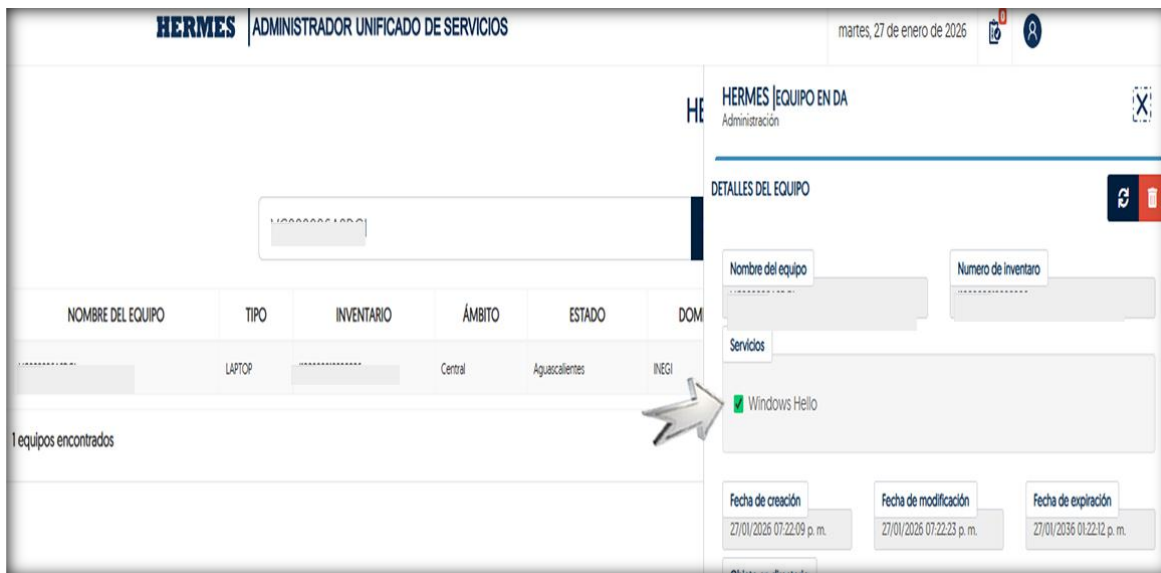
HERMES | ADMINISTRADOR UNIFICADO DE SERVICIOS

martes, 27 de enero de 2026

0

HE

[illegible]

| NOMBRE DEL EQUIPO | TIPO | INVENTARIO | ÁMBITO | ESTADO | DOM |
|---|---|---|---|---|---|
| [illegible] | LAPTOP | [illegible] | Central | Aguascalientes | INEGI |

1 equipos encontrados

HERMES | EQUIPO EN DA
Administración

X

DETALLES DEL EQUIPO

Nombre del equipo
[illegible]

Numero de inventario
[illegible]

Servicios

Windows Hello

Fecha de creación
27/01/2026 07:22:09 p. m.

Fecha de modificación
27/01/2026 07:22:23 p. m.

Fecha de expiración
27/01/2036 01:22:12 p. m.

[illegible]